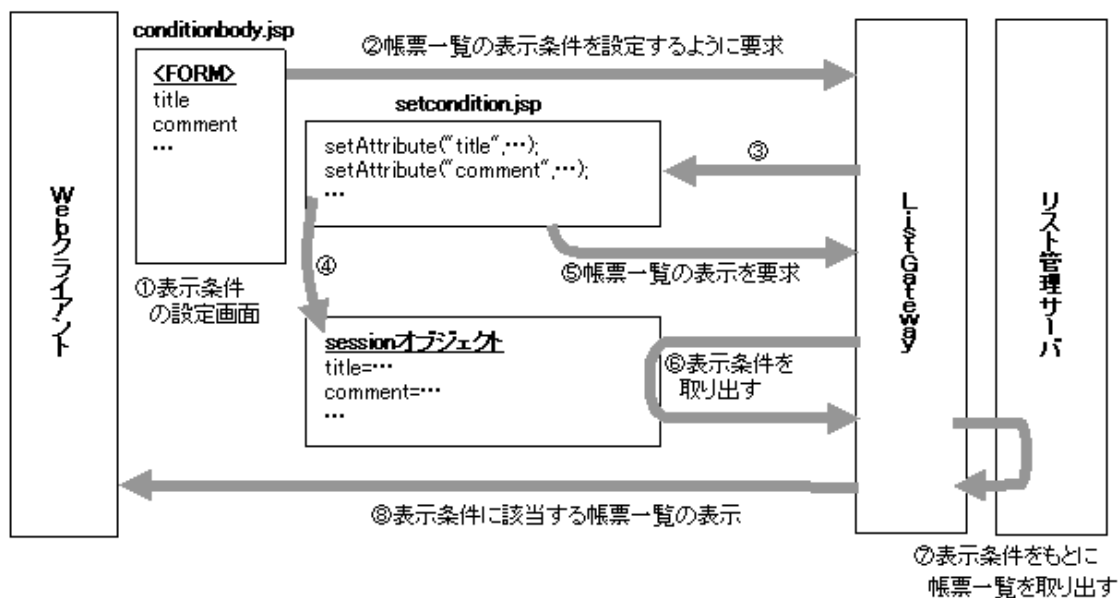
Webクライアント

conditionbody.jsp

<FORM>
title
comment
…

①表示条件の設定画面

②帳票一覧の表示条件を設定するように要求

setcondition.jsp

setAttribute("title",…);
setAttribute("comment",…);
…

③

④

⑤帳票一覧の表示を要求

sessionオブジェクト
title=…
comment=…
…

⑥表示条件を取り出す

ListGateway

リスト管理サーバ

⑦表示条件をもとに帳票一覧を取り出す

⑧表示条件に該当する帳票一覧の表示